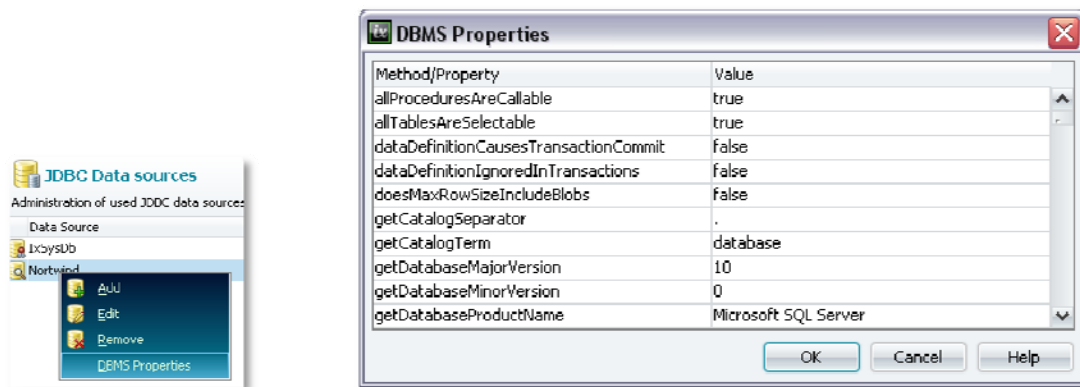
JDBC Data sources

Administration of used JDBC data sources

Data Source
IxSysDb
Nortwind

Add
Edit
Remove
DBMS Properties

DBMS Properties

| Method/Property | Value |
|---|---|
| allProceduresAreCallable | true |
| allTablesAreSelectable | true |
| dataDefinitionCausesTransactionCommit | false |
| dataDefinitionIgnoredInTransactions | false |
| doesMaxRowSizeIncludeBlobs | false |
| getCatalogSeparator | . |
| getCatalogTerm | database |
| getDatabaseMajorVersion | 10 |
| getDatabaseMinorVersion | 0 |
| getDatabaseProductName | Microsoft SQL Server |

OK
Cancel
Help